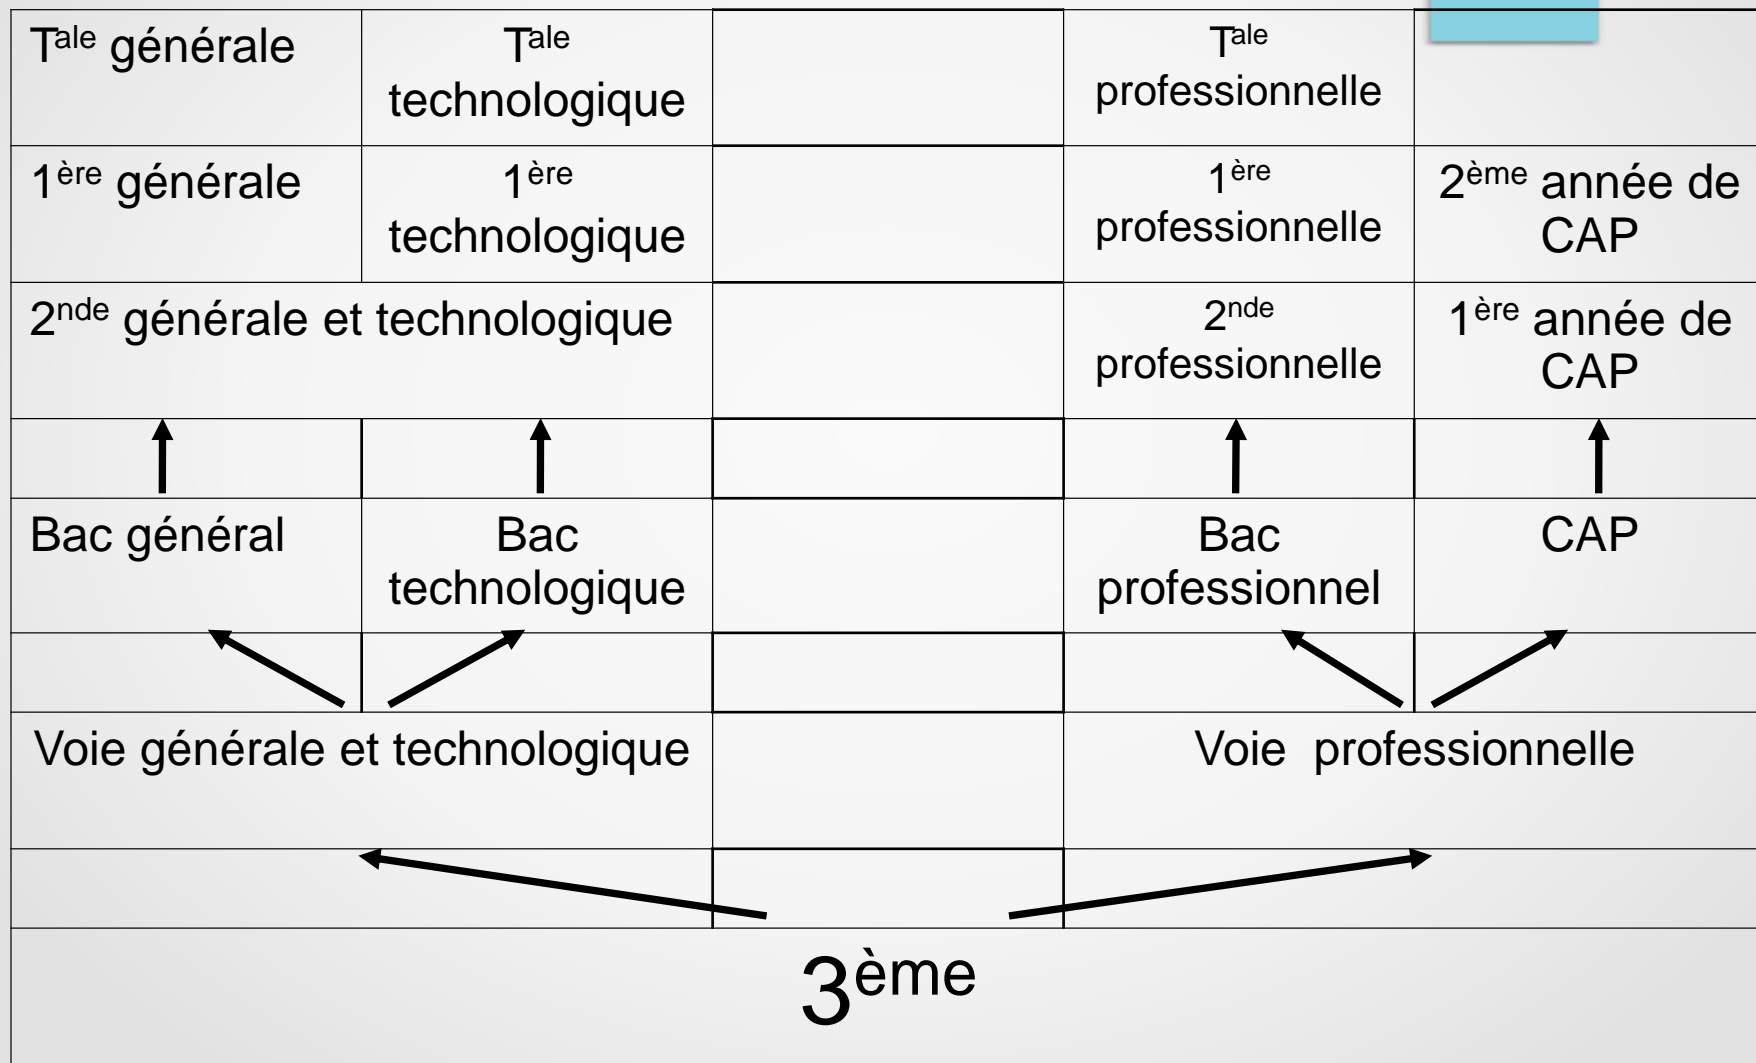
| T$^{ale}$ générale | T$^{ale}$ technologique | | T$^{ale}$ professionnelle | |
|---|---|---|---|---|
| 1$^{ère}$ générale | 1$^{ère}$ technologique | | 1$^{ère}$ professionnelle | 2$^{ème}$ année de CAP |
| 2$^{nde}$ générale et technologique | | | 2$^{nde}$ professionnelle | 1$^{ère}$ année de CAP |
| ↑ | ↑ | | ↑ | ↑ |
| Bac général | Bac technologique | | Bac professionnel | CAP |
| Voie générale et technologique | | | Voie professionnelle | |

3$^{ème}$